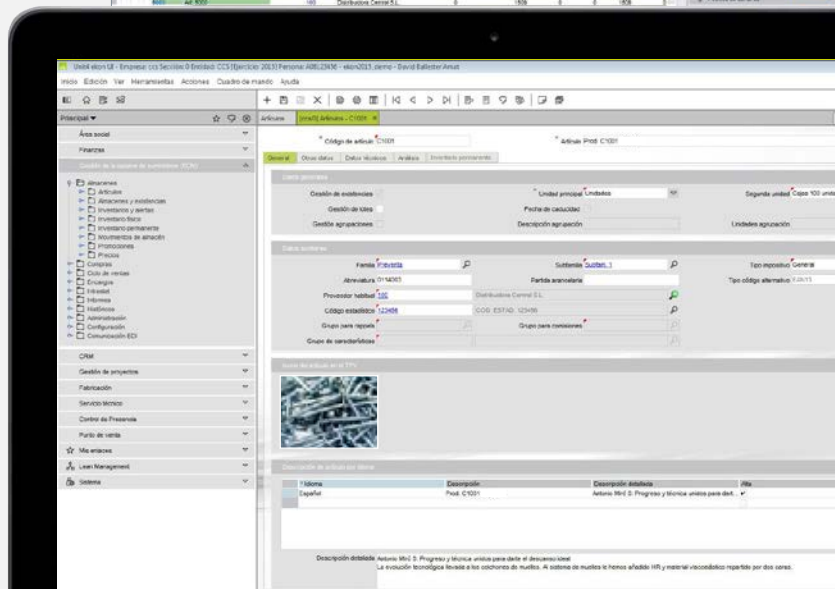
Unit4 ekon UI - Empresa: ccs Sección:0 Entidad: CCS Ejercicio: 2015 Persona: A86L23456 - ekon2015_demo - David Ballester Amat

Inicio Edición Ver Herramientas Acciones Cuadro de mando Ayuda

Principal ▾

Área social
Finanzas
Gestión de la cadena de suministro (SCM)

Almacenes
Artículos
Almacenes y existencias
Inventarios y alertas
Inventario físico
Inventario permanente
Movimientos de almacén
Promociones
Precios
Compras
Ciclo de ventas
Entregas
Intrastat
Informes
Maestros
Administración
Configuración
Comunicación EDI

CRM
Gestión de proyectos
Fabricación
Servicio técnico
Control de Presencia
Punto de venta
Mis enlaces
Lean Management
Sistema

Artículos | [ccs01] Artículos - C1001 ×

Código de artículo C1001
Artículo Prod. C1001

General | Otros datos | Datos técnicos | Análisis | Inventario permanente

Datos generales
Gestión de existencias
Unidad principal Unidades
Segunda unidad Cajas 100 unida
Gestión de lotes
Fecha de caducidad
Gestión agrupaciones
Descripción agrupación
Unidades agrupación

Datos auxiliares
Familia Ferretería
Subfamilia Subfam. 1
Tipo impositivo General
Abreviatura 0114003
Partida arancelaria
Tipo código alternativo
Proveedor habitual 100
Distribuidora Central S.L.
Código estadístico 123456
COD. ESTAD. 123456
Grupo para rappels
Grupo para comisiones
Grupo de características

Imagen del artículo en el TPV

Descripción de artículo por idioma
Idioma | Descripción | Descripción detallada | Alta
Español | Prod. C1001 | Antonio Miró 3. Progreso y técnica unidos para dart... | ✓

Descripción detallada Antonio Miró 3. Progreso y técnica unidos para darte el descanso ideal.
La evolución tecnológica llevada a los colchones de muelles. Al sistema de muelles le hemos añadido HR y material viscoelástico repartido por dos caras.